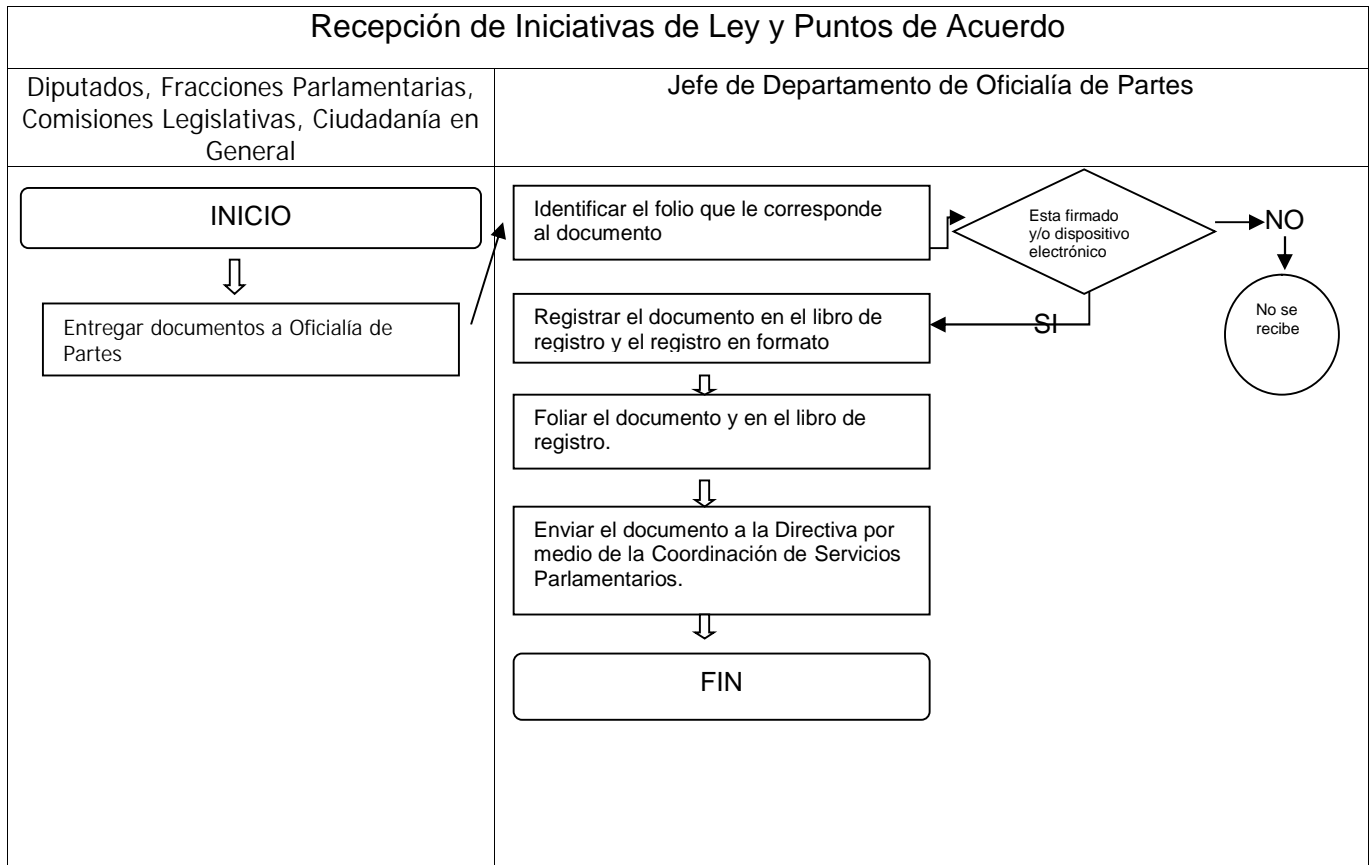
Recepción de Iniciativas de Ley y Puntos de Acuerdo

Diputados, Fracciones Parlamentarias, Comisiones Legislativas, Ciudadanía en General

Jefe de Departamento de Oficialía de Partes

INICIO

Entregar documentos a Oficialía de Partes

Identificar el folio que le corresponde al documento

Esta firmado y/o dispositivo electrónico

NO

No se recibe

SI

Registrar el documento en el libro de registro y el registro en formato

Foliar el documento y en el libro de registro.

Enviar el documento a la Directiva por medio de la Coordinación de Servicios Parlamentarios.

FIN